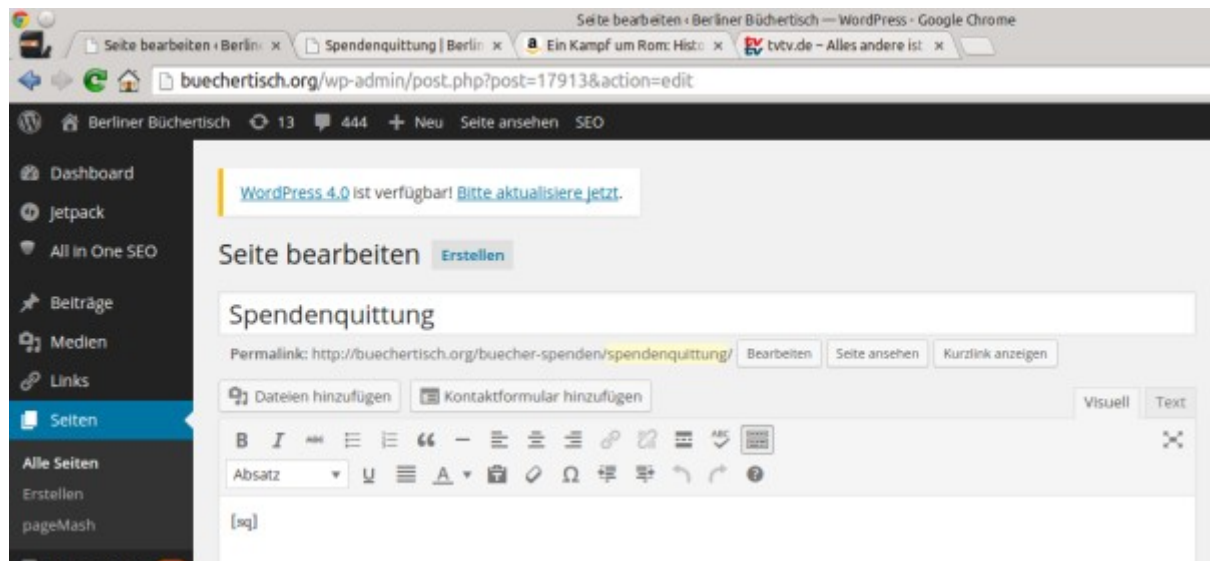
Seite bearbeiten ‹ Berliner Büchertisch — WordPress - Google Chrome

Seite bearbeiten ‹ Berlin ×
Spendenquittung | Berlin ×
Ein Kampf um Rom: Histo ×
tvtv.de – Alles andere ist ×

buechertisch.org/wp-admin/post.php?post=17913&action=edit

Berliner Büchertisch 13 444 + Neu Seite ansehen SEO

Dashboard
Jetpack
All in One SEO
Beiträge
Medien
Links
Seiten
Alle Seiten
Erstellen
pageMash

WordPress 4.0 ist verfügbar! Bitte aktualisiere jetzt.

Seite bearbeiten Erstellen

Spendenquittung

Permalink: http://buechertisch.org/buecher-spenden/spendenquittung/ Bearbeiten Seite ansehen Kurzlink anzeigen

Dateien hinzufügen Kontaktformular hinzufügen

Visuell Text

B I
Absatz U A Ω

[sq]